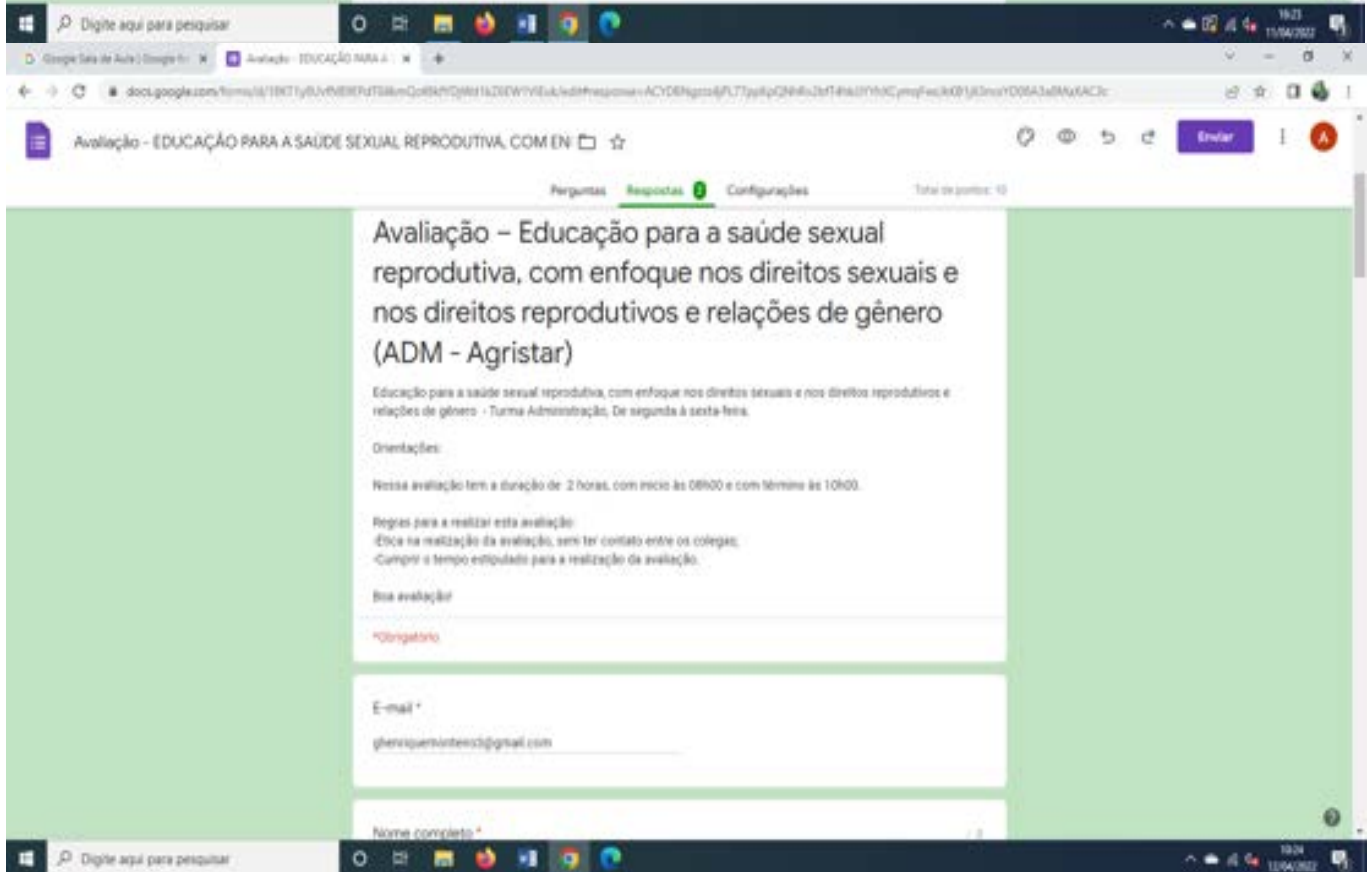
Digite aqui para pesquisar

Google Sala de Aula | Google Fo ×
Avaliação - EDUCAÇÃO PARA A ×
+

docs.google.com/forms/d/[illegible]

Avaliação - EDUCAÇÃO PARA A SAÚDE SEXUAL REPRODUTIVA, COM EN

Enviar

A

Perguntas
Respostas 2
Configurações

Total de pontos: 10

Avaliação – Educação para a saúde sexual reprodutiva, com enfoque nos direitos sexuais e nos direitos reprodutivos e relações de gênero (ADM - Agristar)

Educação para a saúde sexual reprodutiva, com enfoque nos direitos sexuais e nos direitos reprodutivos e relações de gênero - Turma Administração, De segunda à sexta-feira.

Orientações:

Nessa avaliação tem a duração de 2 horas, com início às 08h00 e com término às 10h00.

Regras para a realizar esta avaliação:
-Ética na realização da avaliação, sem ter contato entre os colegas;
-Cumprir o tempo estipulado para a realização da avaliação.

Boa avaliação!

*Obrigatório

E-mail *

ghenriquemonteiro3@gmail.com

Nome completo *

Digite aqui para pesquisar

16:24
11/04/2022